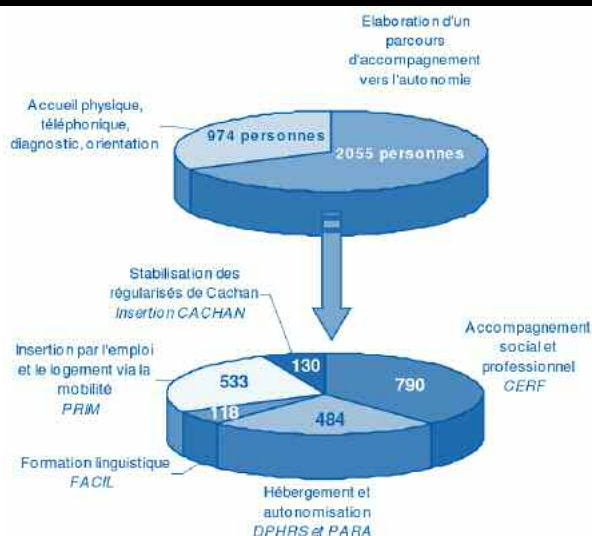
Elaboration d'un parcours d'accompagnement vers l'autonomie

Accueil physique, téléphonique, diagnostic, orientation

974 personnes

2055 personnes

Stabilisation des régularisés de Cachan
Insertion CACHAN

Insertion par l'emploi et le logement via la mobilité
PRIM

Accompagnement social et professionnel
CERF

533

130

790

118

484

Formation linguistique
FACIL

Hébergement et autonomisation
DPHRS et PARA